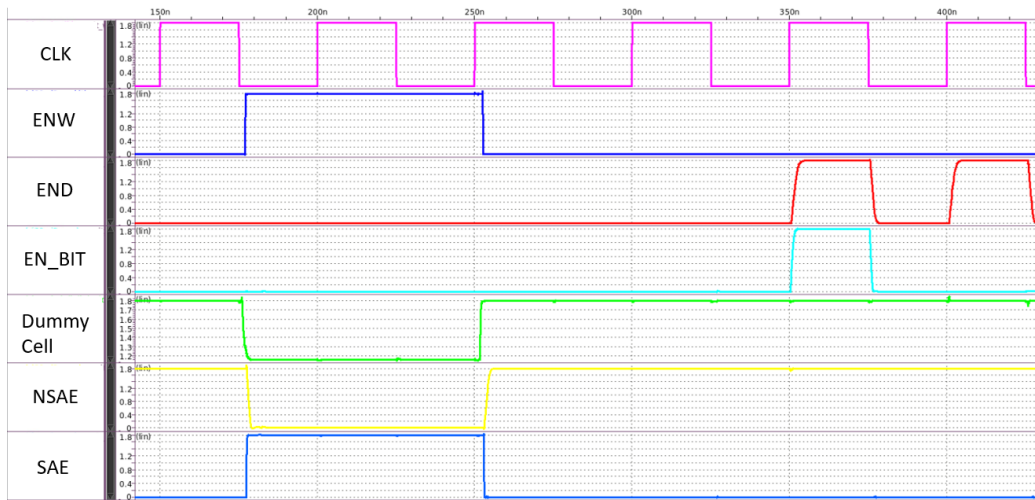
150n 200n 250n 300n 350n 400n

CLK
1.8 (lin)
1.2
0.8
0.4
0

ENW
1.8 (lin)
1.2
0.8
0.4
0

END
1.8 (lin)
1.2
0.8
0.4
0

EN_BIT
1.8 (lin)
1.2
0.8
0.4
0

Dummy Cell
1.8
1.7
1.6
1.5
1.4
1.3
1.2

NSAE
1.8 (lin)
1.2
0.8
0.4
0

SAE
1.8 (lin)
1.2
0.8
0.4
0